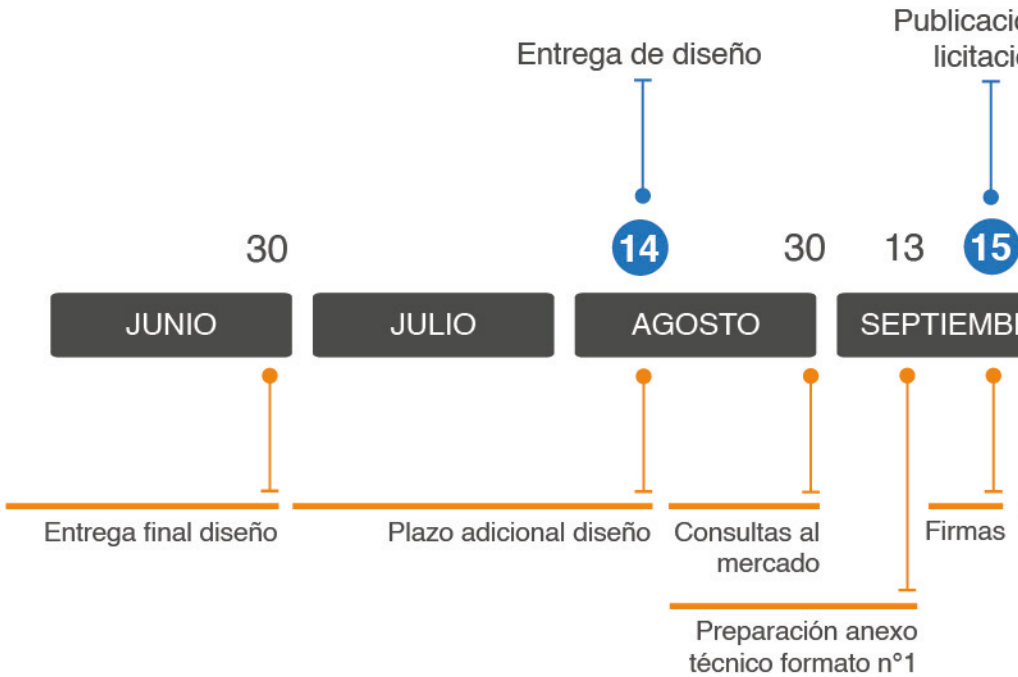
Publicacio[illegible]
licitacio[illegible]

Entrega de diseño

30

14

30

13

15

JUNIO

JULIO

AGOSTO

SEPTIEMB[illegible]

Entrega final diseño

Plazo adicional diseño

Consultas al mercado

Firmas

Preparación anexo técnico formato n°1